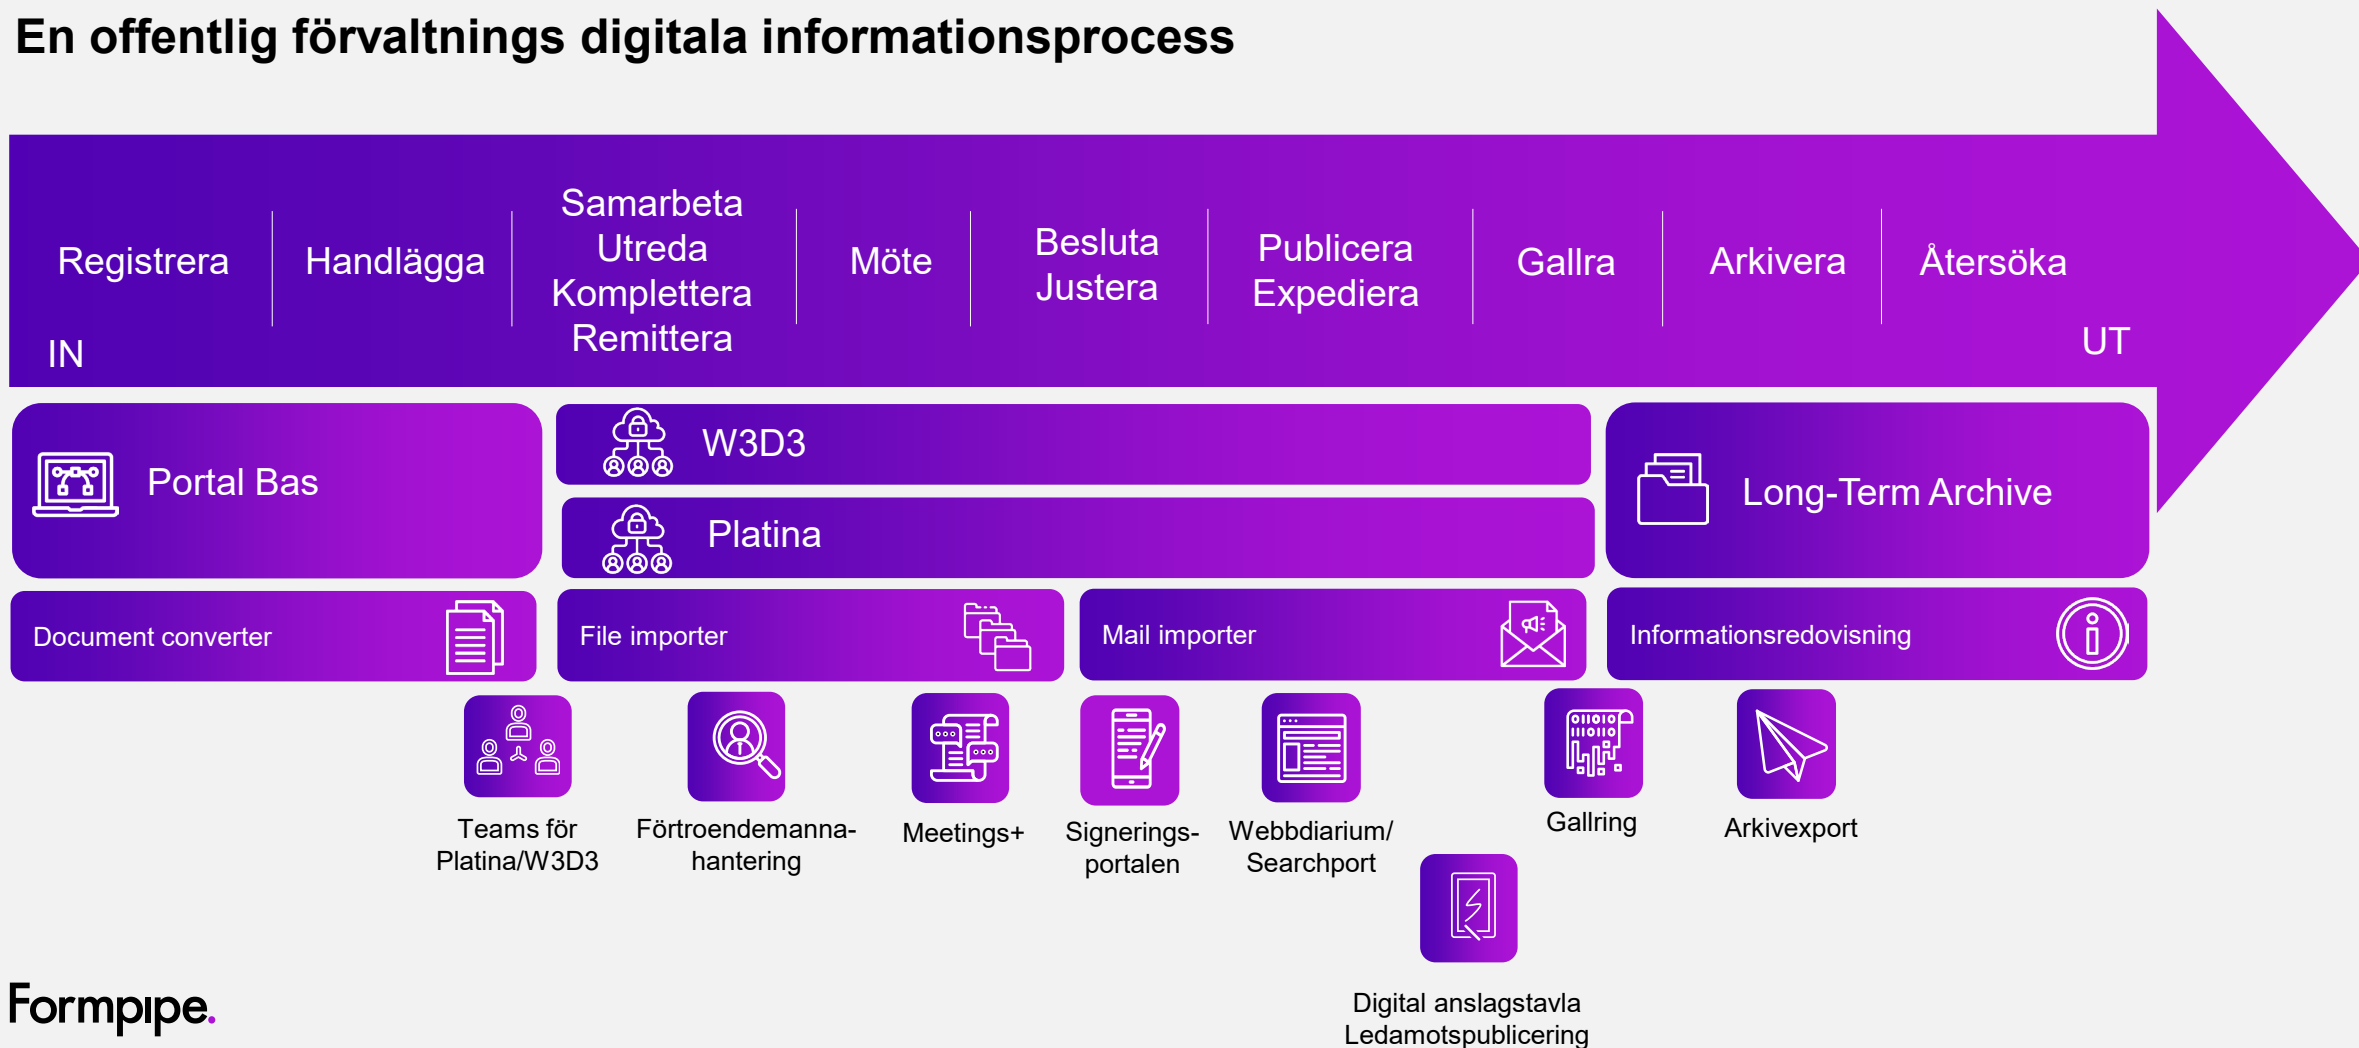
En offentlig förvaltnings digitala informationsprocess

Registrera
Handlägga
Samarbeta
Utreda
Komplettera
Remittera
Möte
Besluta
Justera
Publicera
Expediera
Gallra
Arkivera
Återsöka

IN

UT

Portal Bas

W3D3

Platina

Long-Term Archive

Document converter

File importer

Mail importer

Informationsredovisning

Teams för Platina/W3D3

Förtroendemannahantering

Meetings+

Signeringsportalen

Webbdiarium/ Searchport

Gallring

Arkivexport

Digital anslagstavla
Ledamotspublicering

Formpipe.